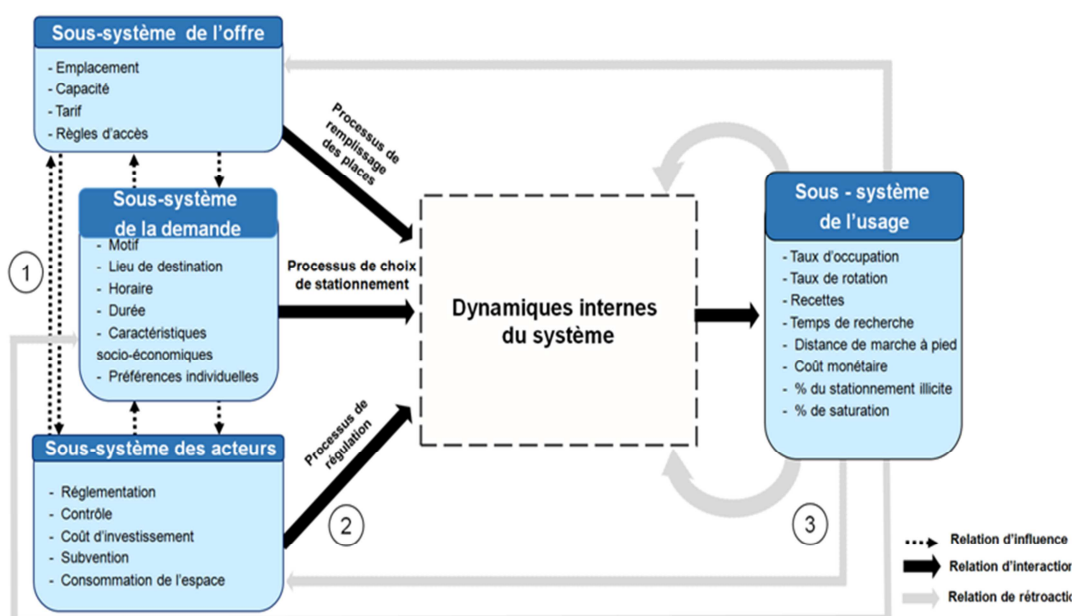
Sous-système de l'offre

- Emplacement
- Capacité
- Tarif
- Règles d'accès

Sous-système de la demande

- Motif
- Lieu de destination
- Horaire
- Durée
- Caractéristiques socio-économiques
- Préférences individuelles

Sous-système des acteurs

- Réglementation
- Contrôle
- Coût d'investissement
- Subvention
- Consommation de l'espace

Processus de remplissage des places

Processus de choix de stationnement

Processus de régulation

Dynamiques internes du système

Sous - système de l'usage

- Taux d'occupation
- Taux de rotation
- Recettes
- Temps de recherche
- Distance de marche à pied
- Coût monétaire
- % du stationnement illicite
- % de saturation

1

2

3

Relation d'influence

Relation d'interaction

Relation de rétroaction